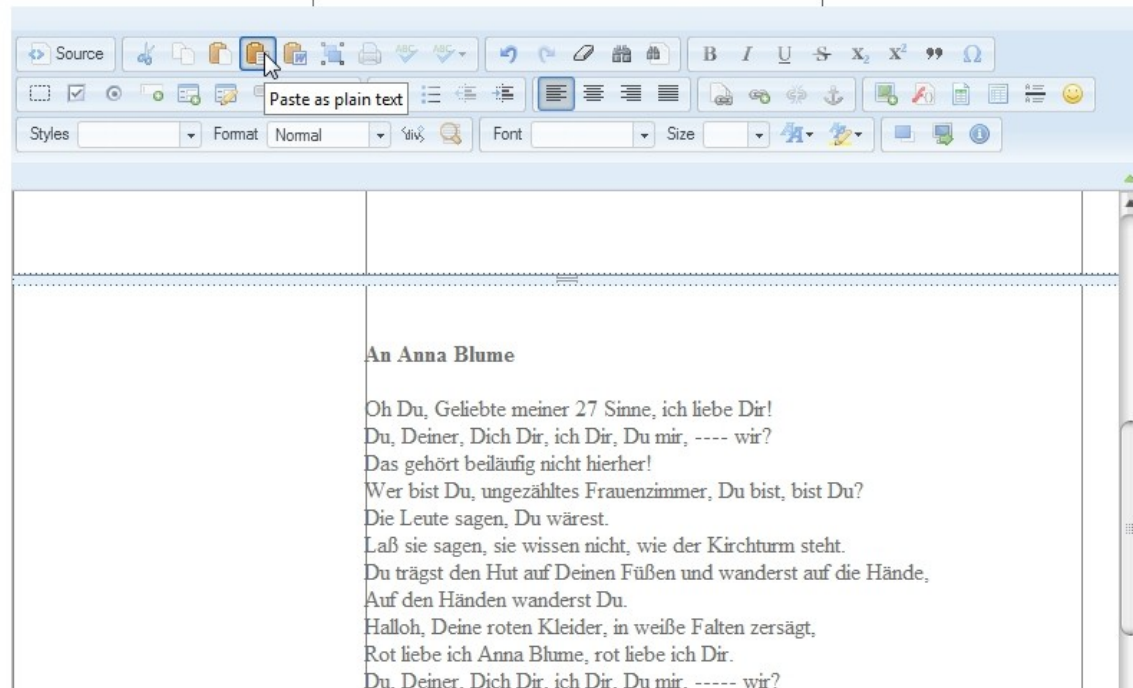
Source

B I U S $X_2$ $X^2$ 99 Ω

Paste as plain text

Styles Format Normal Font Size

An Anna Blume

Oh Du, Geliebte meiner 27 Sinne, ich liebe Dir!
Du, Deiner, Dich Dir, ich Dir, Du mir, ---- wir?
Das gehört beiläufig nicht hierher!
Wer bist Du, ungezähltes Frauenzimmer, Du bist, bist Du?
Die Leute sagen, Du wärest.
Laß sie sagen, sie wissen nicht, wie der Kirchturm steht.
Du trägst den Hut auf Deinen Füßen und wanderst auf die Hände,
Auf den Händen wanderst Du.
Halloh, Deine roten Kleider, in weiße Falten zersägt,
Rot liebe ich Anna Blume, rot liebe ich Dir.
Du, Deiner, Dich Dir, ich Dir, Du mir, ----- wir?